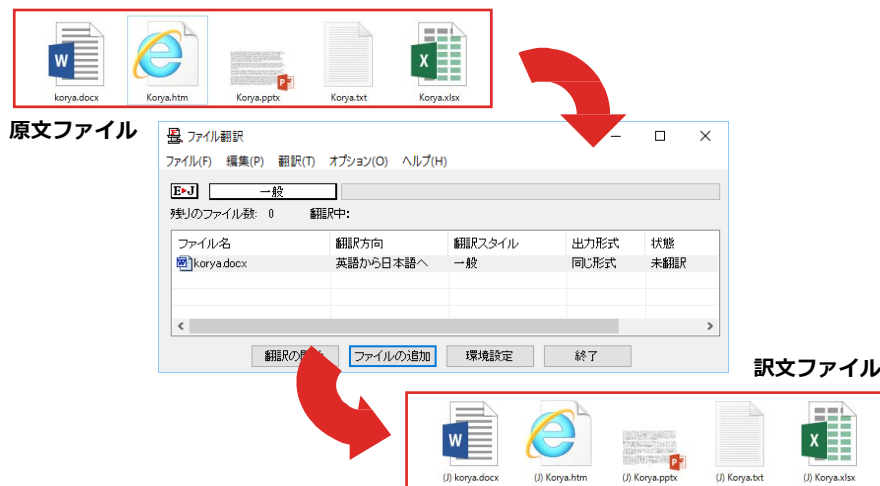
korya.docx Korya.htm Korya.pptx Korya.txt Korya.xlsx

原文ファイル

ファイル翻訳

ファイル(F) 編集(P) 翻訳(T) オプション(O) ヘルプ(H)

E▸J 一般

残りのファイル数: 0 翻訳中:

| ファイル名 | 翻訳方向 | 翻訳スタイル | 出力形式 | 状態 |
|---|---|---|---|---|
| korya.docx | 英語から日本語へ | 一般 | 同じ形式 | 未翻訳 |

翻訳の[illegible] ファイルの追加 環境設定 終了

訳文ファイル

(J) korya.docx (J) Korya.htm (J) Korya.pptx (J) Korya.txt (J) Korya.xlsx